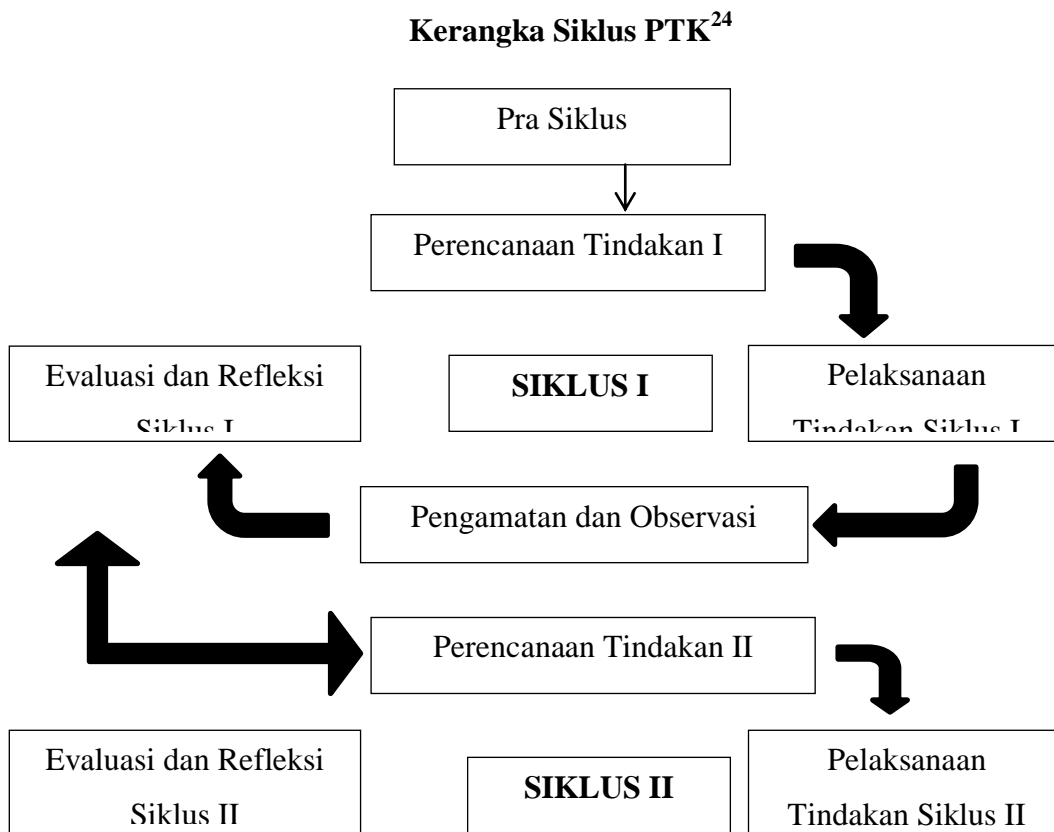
Kerangka Siklus PTK$^{24}$

Pra Siklus

Perencanaan Tindakan I

Evaluasi dan Refleksi Siklus I

SIKLUS I

Pelaksanaan Tindakan Siklus I

Pengamatan dan Observasi

Perencanaan Tindakan II

Evaluasi dan Refleksi Siklus II

SIKLUS II

Pelaksanaan Tindakan Siklus II